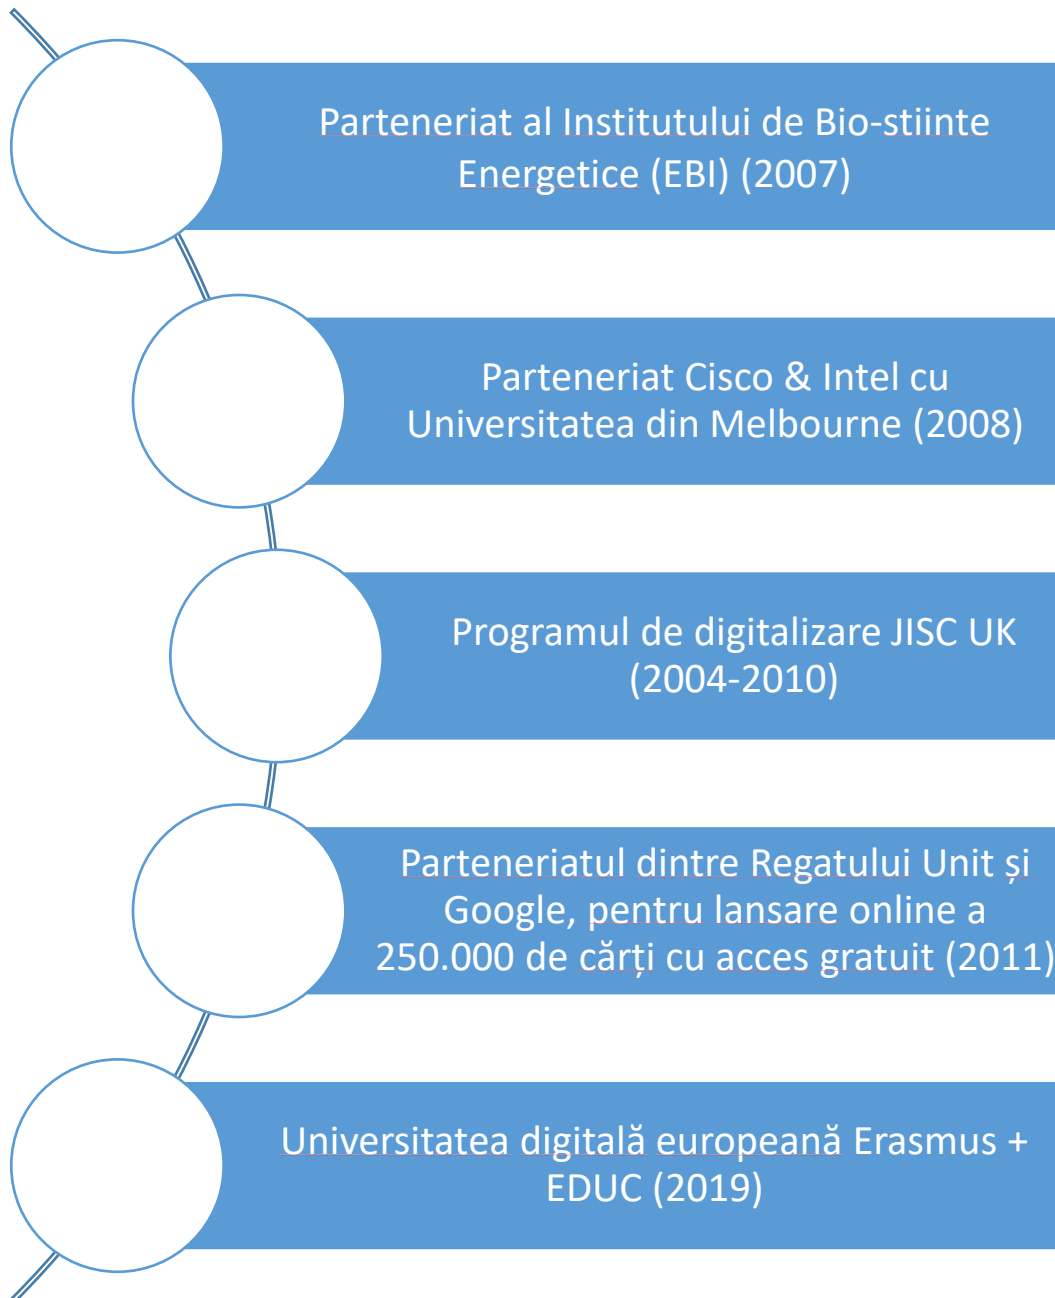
Parteneriat al Institutului de Bio-stiinte Energetice (EBI) (2007)

Parteneriat Cisco & Intel cu Universitatea din Melbourne (2008)

Programul de digitalizare JISC UK (2004-2010)

Parteneriatul dintre Regatului Unit și Google, pentru lansare online a 250.000 de cărți cu acces gratuit (2011)

Universitatea digitală europeană Erasmus + EDUC (2019)